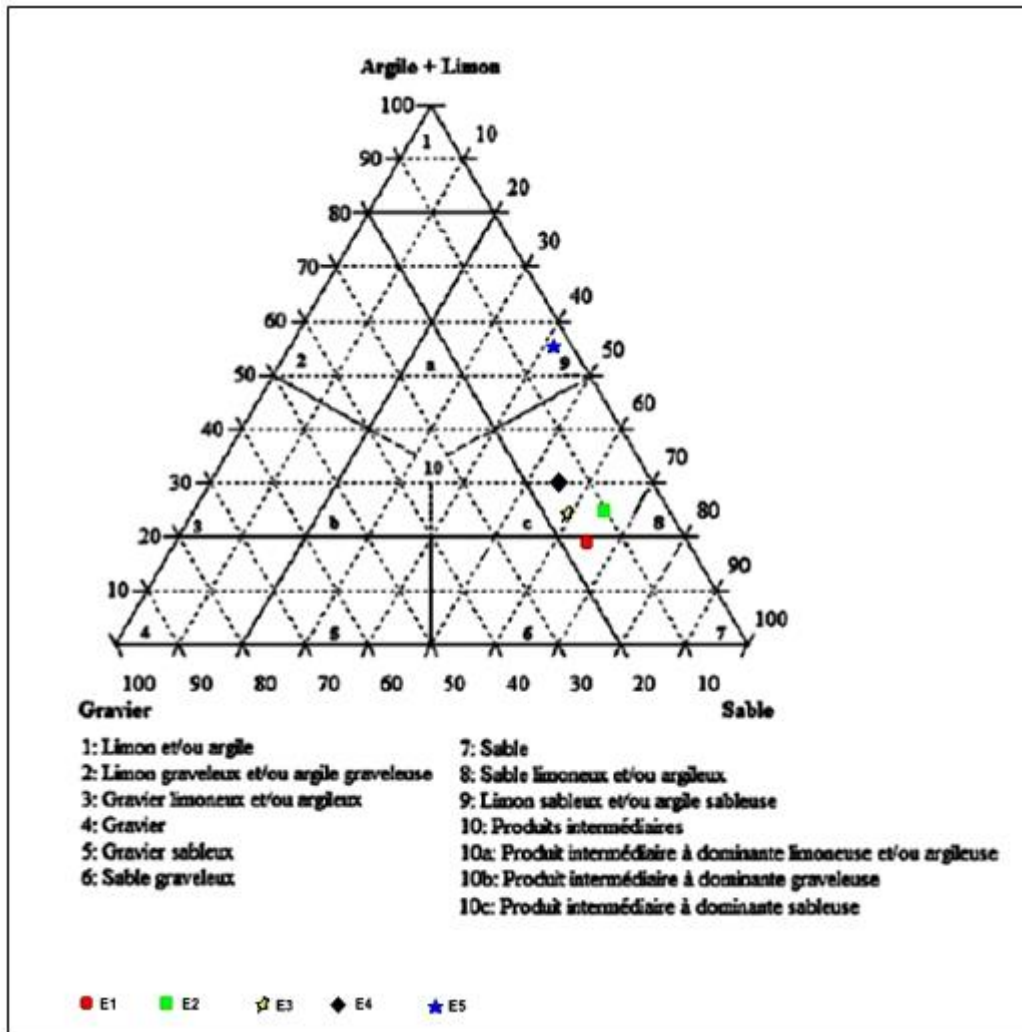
Argile + Limon

100
90
80
70
60
50
40
30
20
10

10
20
30
40
50
60
70
80
90
100

1
2
3
4
5
6
7
8
9
10
a
b
c

100 90 80 70 60 50 40 30 20 10

Gravier

Sable

1: Limon et/ou argile
2: Limon graveleux et/ou argile graveleuse
3: Gravier limoneux et/ou argileux
4: Gravier
5: Gravier sableux
6: Sable graveleux

7: Sable
8: Sable limoneux et/ou argileux
9: Limon sableux et/ou argile sableuse
10: Produits intermédiaires
10a: Produit intermédiaire à dominante limoneuse et/ou argileuse
10b: Produit intermédiaire à dominante graveleuse
10c: Produit intermédiaire à dominante sableuse

E1 E2 E3 E4 E5